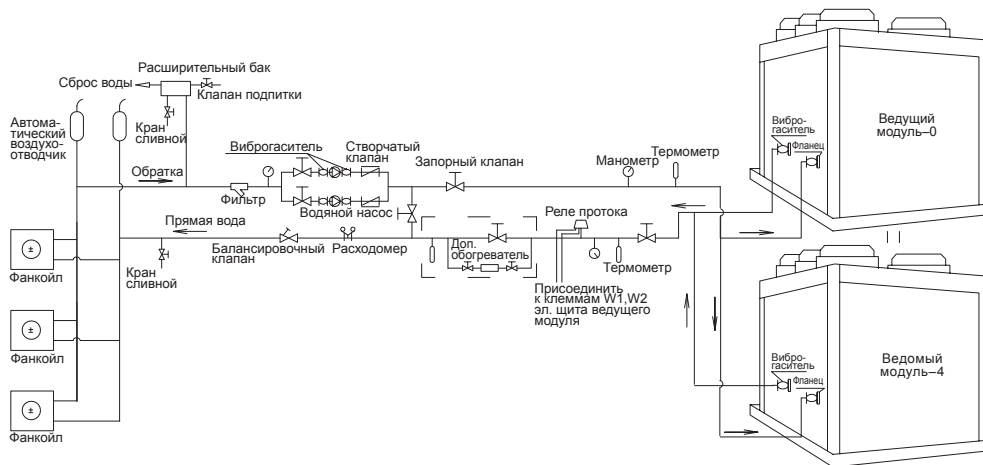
Расширительный бак
Сброс воды
Клапан подпитки
Кран сливной
Автоматический воздухоотводчик
Виброгаситель
Створчатый клапан
Запорный клапан
Манометр
Термометр
Обратка
Фильтр
Водяной насос
Прямая вода
Реле протока
Балансировочный клапан
Расходомер
Доп. обогреватель
Термометр
Кран сливной
Присоединить к клеммам W1,W2 эл. щита ведущего модуля
Фанкойл
Фанкойл
Фанкойл
Виброгаситель
Фланец
Ведущий модуль–0
Виброгаситель
Фланец
Ведомый модуль–4